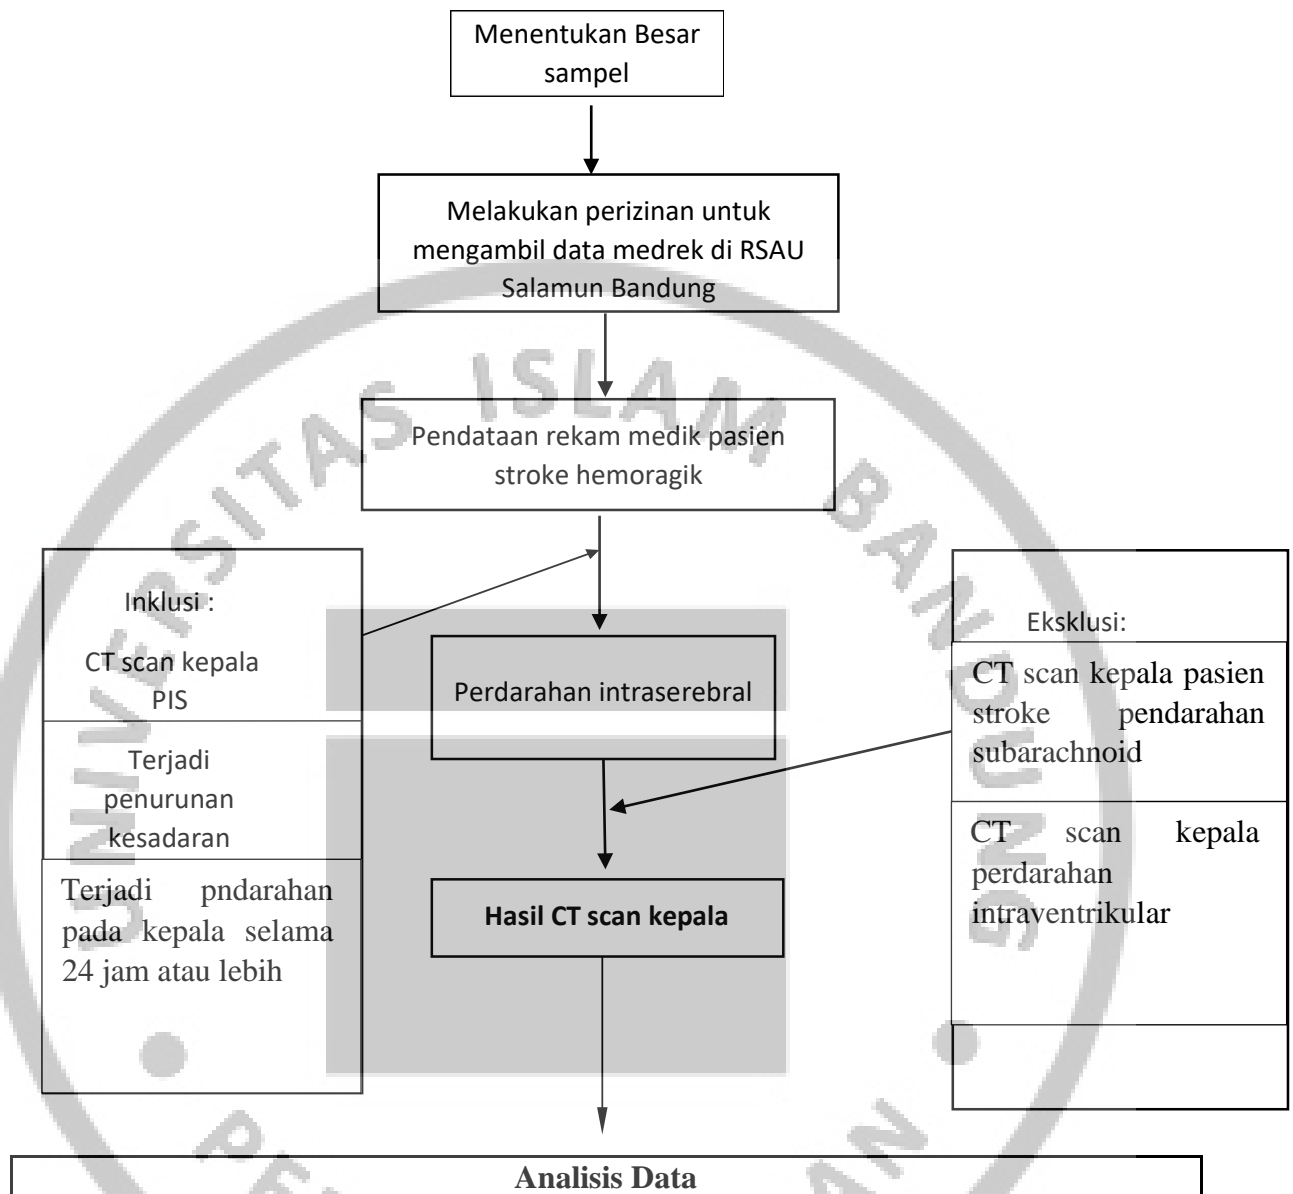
Menentukan Besar sampel

Melakukan perizinan untuk mengambil data medrek di RSAU Salamun Bandung

Pendataan rekam medik pasien stroke hemoragik

Inklusi :

CT scan kepala PIS

Terjadi penurunan kesadaran

Terjadi pndarahan pada kepala selama 24 jam atau lebih

Perdarahan intraserebral

Hasil CT scan kepala

Eksklusi:

CT scan kepala pasien stroke pendarahan subarachnoid

CT scan kepala perdarahan intraventrikular

Analisis Data

UNIVERSITAS ISLAM BANDUNG